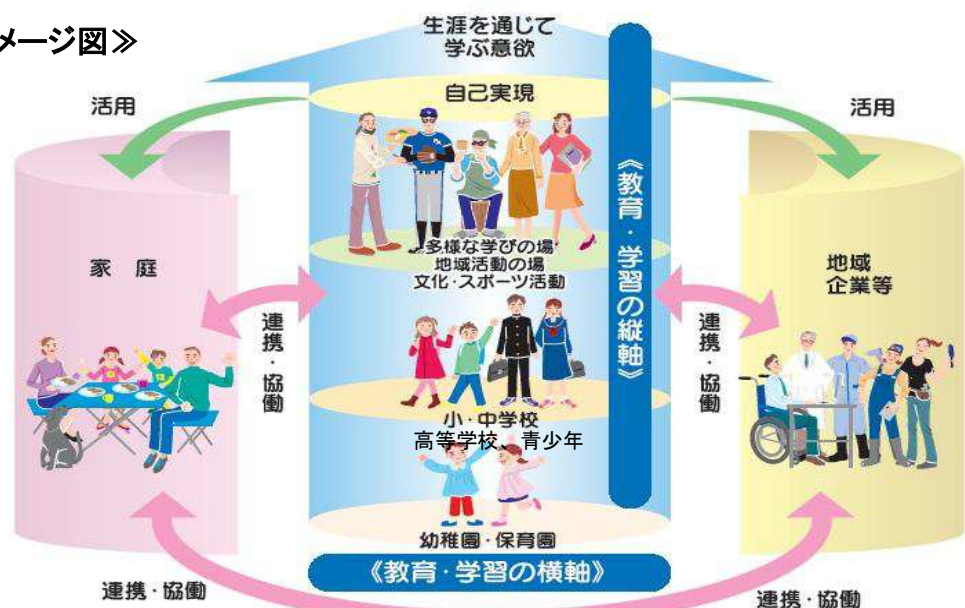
メージ図≫

生涯を通じて
学ぶ意欲

活用

活用

自己実現

《教育・学習の縦軸》

家 庭

多様な学びの場
地域活動の場
文化・スポーツ活動

地域
企業等

連携・協働

連携・協働

小・中学校
高等学校　青少年

幼稚園・保育園

《教育・学習の横軸》

連携・協働

連携・協働